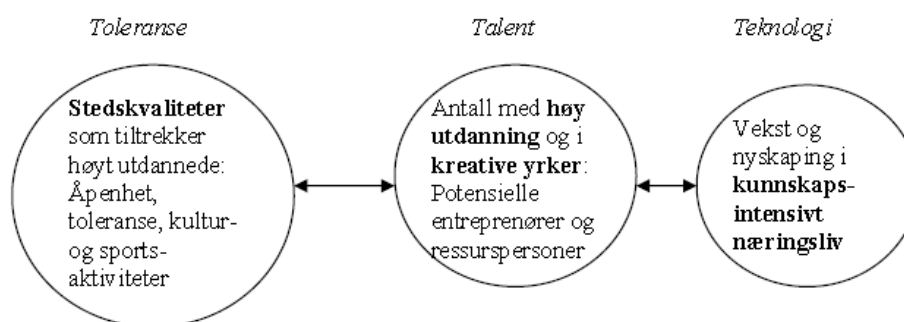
Toleranse

Talent

Teknologi

**Stedskvaliteter** som tiltrekker høyt utdannede: Åpenhet, toleranse, kultur- og sports-aktiviteter

Antall med **høy utdanning** og i **kreative yrker**: Potensielle entreprenører og ressurspersoner

Vekst og nyskaping i **kunnskaps-intensivt næringsliv**